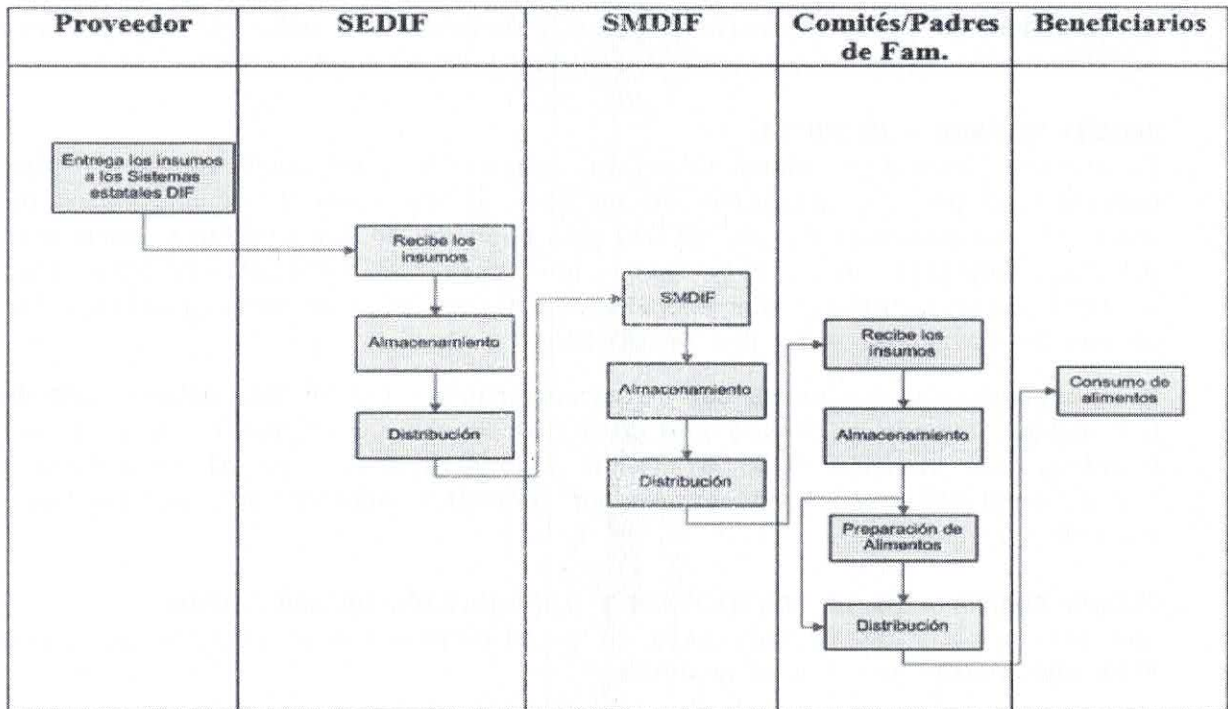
| Proveedor | SEDIF | SMDIF | Comités/Padres de Fam. | Beneficiarios |
|---|---|---|---|---|
| Entrega los insumos a los Sistemas estatales DIF | Recibe los insumos | SMDIF | Recibe los insumos | Consumo de alimentos |
| | Almacenamiento | Almacenamiento | Almacenamiento | |
| | Distribución | Distribución | Preparación de Alimentos | |
| | | | Distribución | |